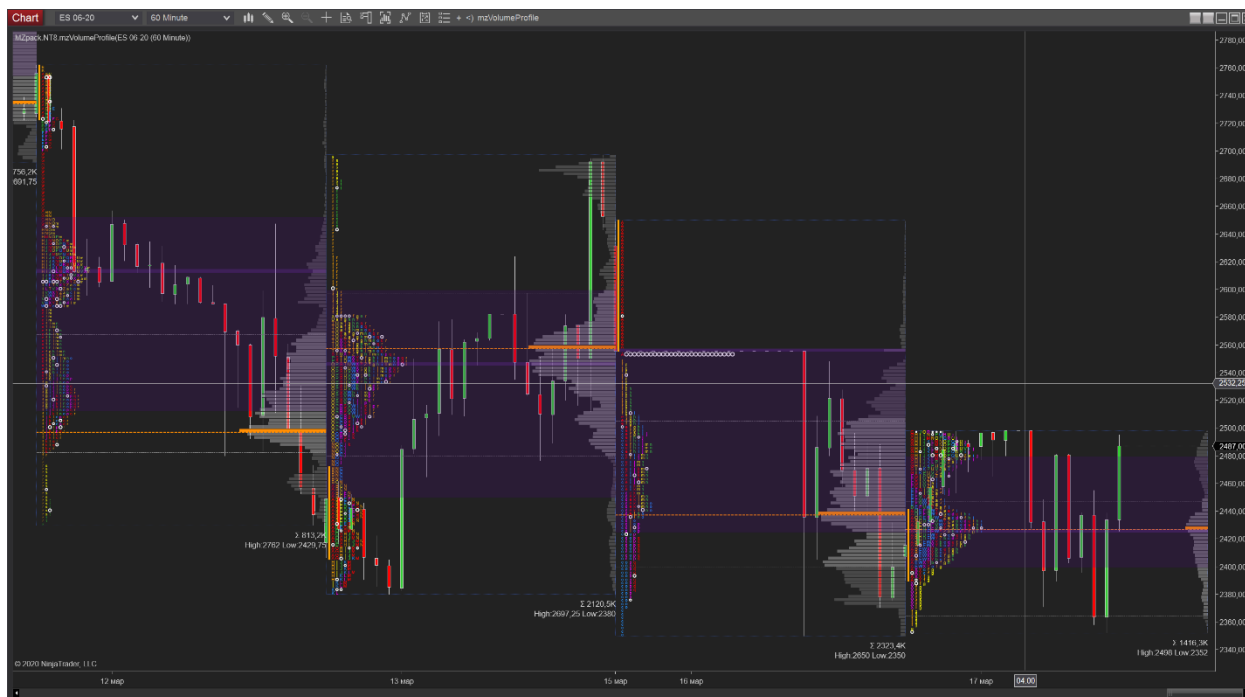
Chart ES 06-20 60 Minute mzVolumeProfile

MZpack.NT8.mzVolumeProfile(ES 06 20 (60 Minute))

756,2K
691,75

Σ 813,2K
High:2762 Low:2429,75

Σ 2120,5K
High:2697,25 Low:2380

Σ 2323,4K
High:2650 Low:2350

Σ 1416,3K
High:2498 Low:2352

© 2020 NinjaTrader, LLC

12 мар
13 мар
15 мар
16 мар
17 мар
04:00

2780,00
2760,00
2740,00
2720,00
2700,00
2680,00
2660,00
2640,00
2620,00
2600,00
2580,00
2560,00
2540,00
2532,25
2520,00
2500,00
2487,00
2480,00
2460,00
2440,00
2420,00
2400,00
2380,00
2360,00
2340,00